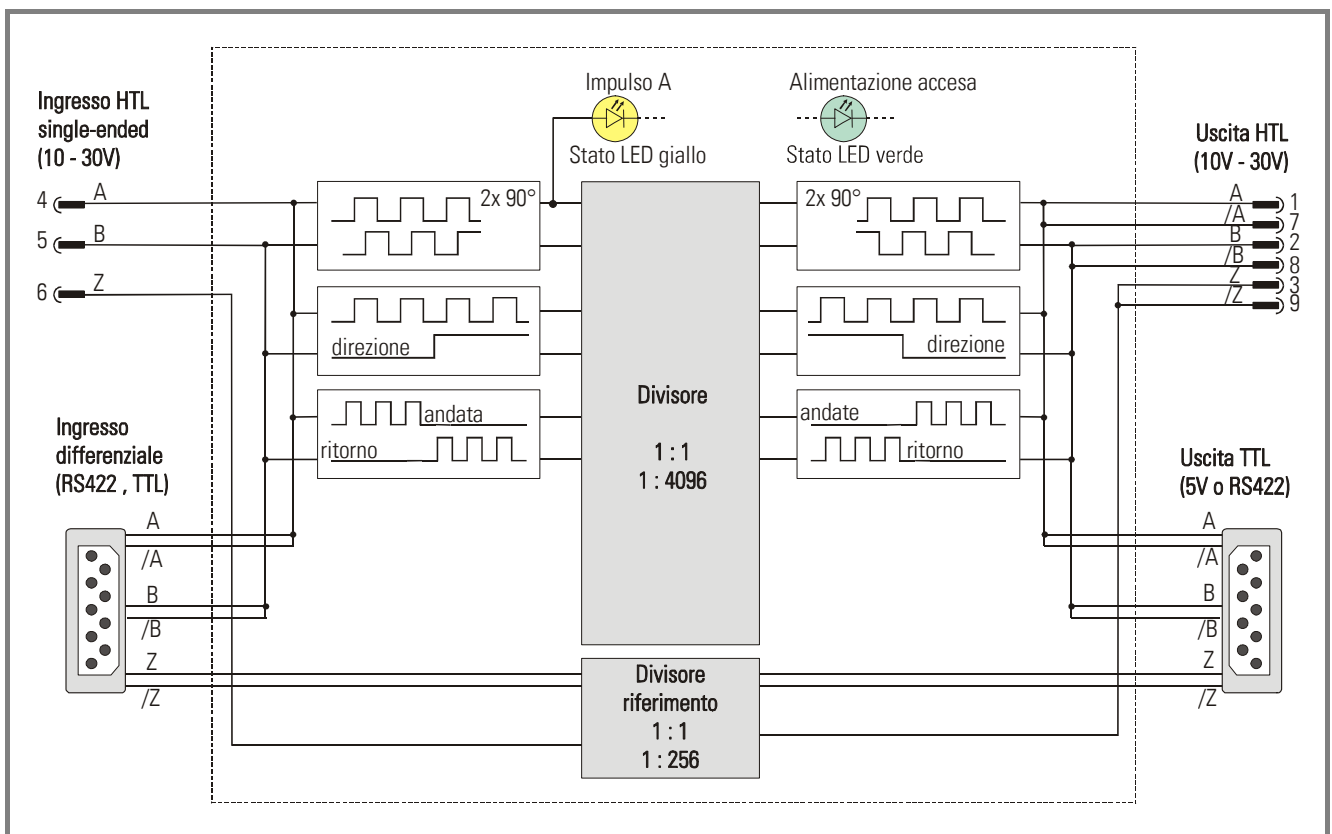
Ingresso HTL
single-ended
(10 - 30V)

4 A
5 B
6 Z

Impulso A
Stato LED giallo

Alimentazione accesa
Stato LED verde

Uscita HTL
(10V - 30V)

A 1
/A 7
B 2
/B 8
Z 3
/Z 9

2x 90°

direzione

andata
ritorno

Divisore

1 : 1
1 : 4096

2x 90°

direzione

andate
ritorno

Ingresso
differenziale
(RS422 , TTL)

A
/A
B
/B
Z
/Z

Divisore
riferimento
1 : 1
1 : 256

Uscita TTL
(5V o RS422)

A
/A
B
/B
Z
/Z